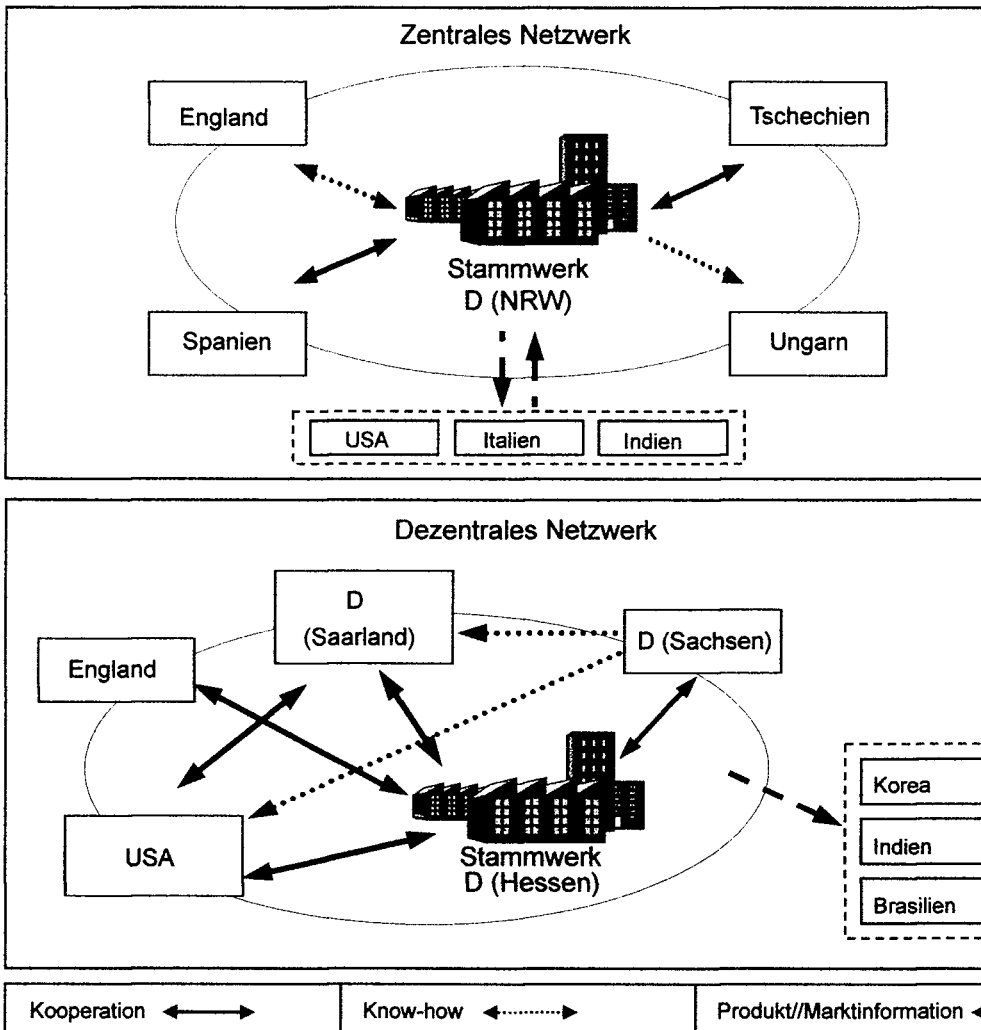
Zentrales Netzwerk

England

Tschechien

Stammwerk D (NRW)

Spanien

Ungarn

USA

Italien

Indien

Dezentrales Netzwerk

D (Saarland)

D (Sachsen)

England

USA

Stammwerk D (Hessen)

Korea

Indien

Brasilien

| Kooperation | Know-how | Produkt//Marktinformation |
|---|---|---|